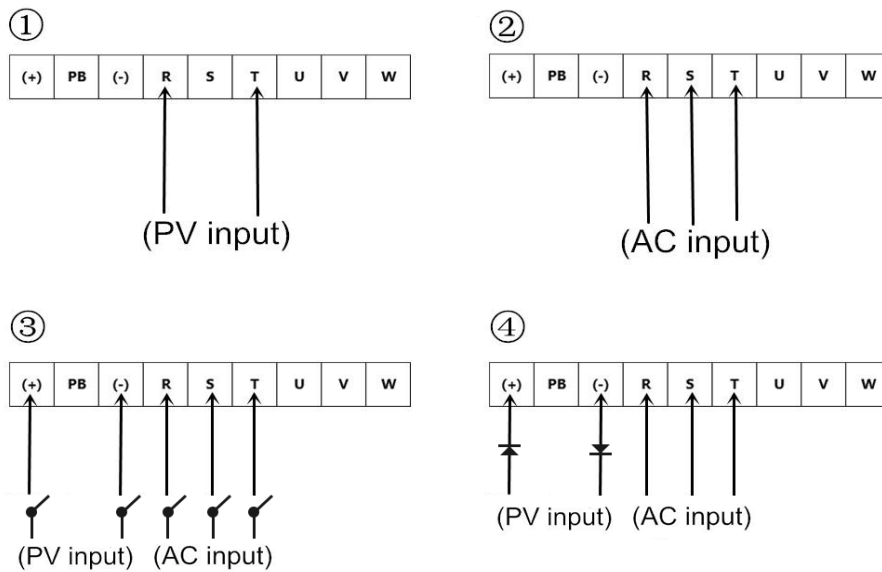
①

| (+) | PB | (-) | R | S | T | U | V | W |
|---|---|---|---|---|---|---|---|---|

(PV input)

②

| (+) | PB | (-) | R | S | T | U | V | W |
|---|---|---|---|---|---|---|---|---|

(AC input)

③

| (+) | PB | (-) | R | S | T | U | V | W |
|---|---|---|---|---|---|---|---|---|

(PV input) (AC input)

④

| (+) | PB | (-) | R | S | T | U | V | W |
|---|---|---|---|---|---|---|---|---|

(PV input) (AC input)